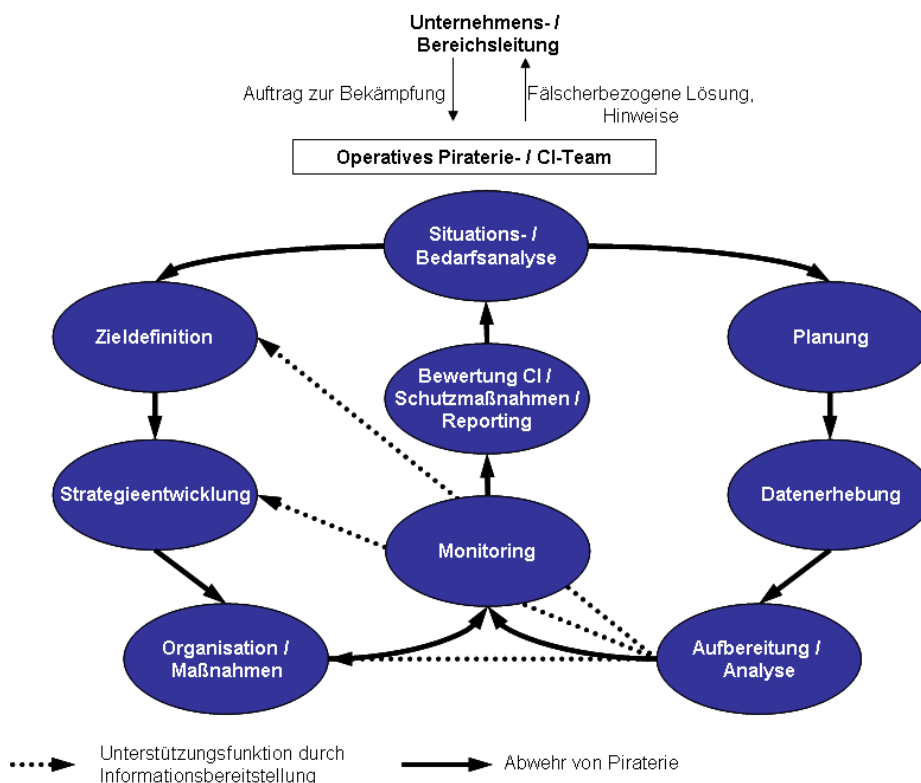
Unternehmens- / Bereichsleitung

Auftrag zur Bekämpfung

Fälscherbezogene Lösung, Hinweise

Operatives Piraterie- / CI-Team

Situations- / Bedarfsanalyse

Zieldefinition

Planung

Bewertung CI / Schutzmaßnahmen / Reporting

Strategieentwicklung

Datenerhebung

Monitoring

Organisation / Maßnahmen

Aufbereitung / Analyse

Unterstützungsfunktion durch Informationsbereitstellung

Abwehr von Piraterie